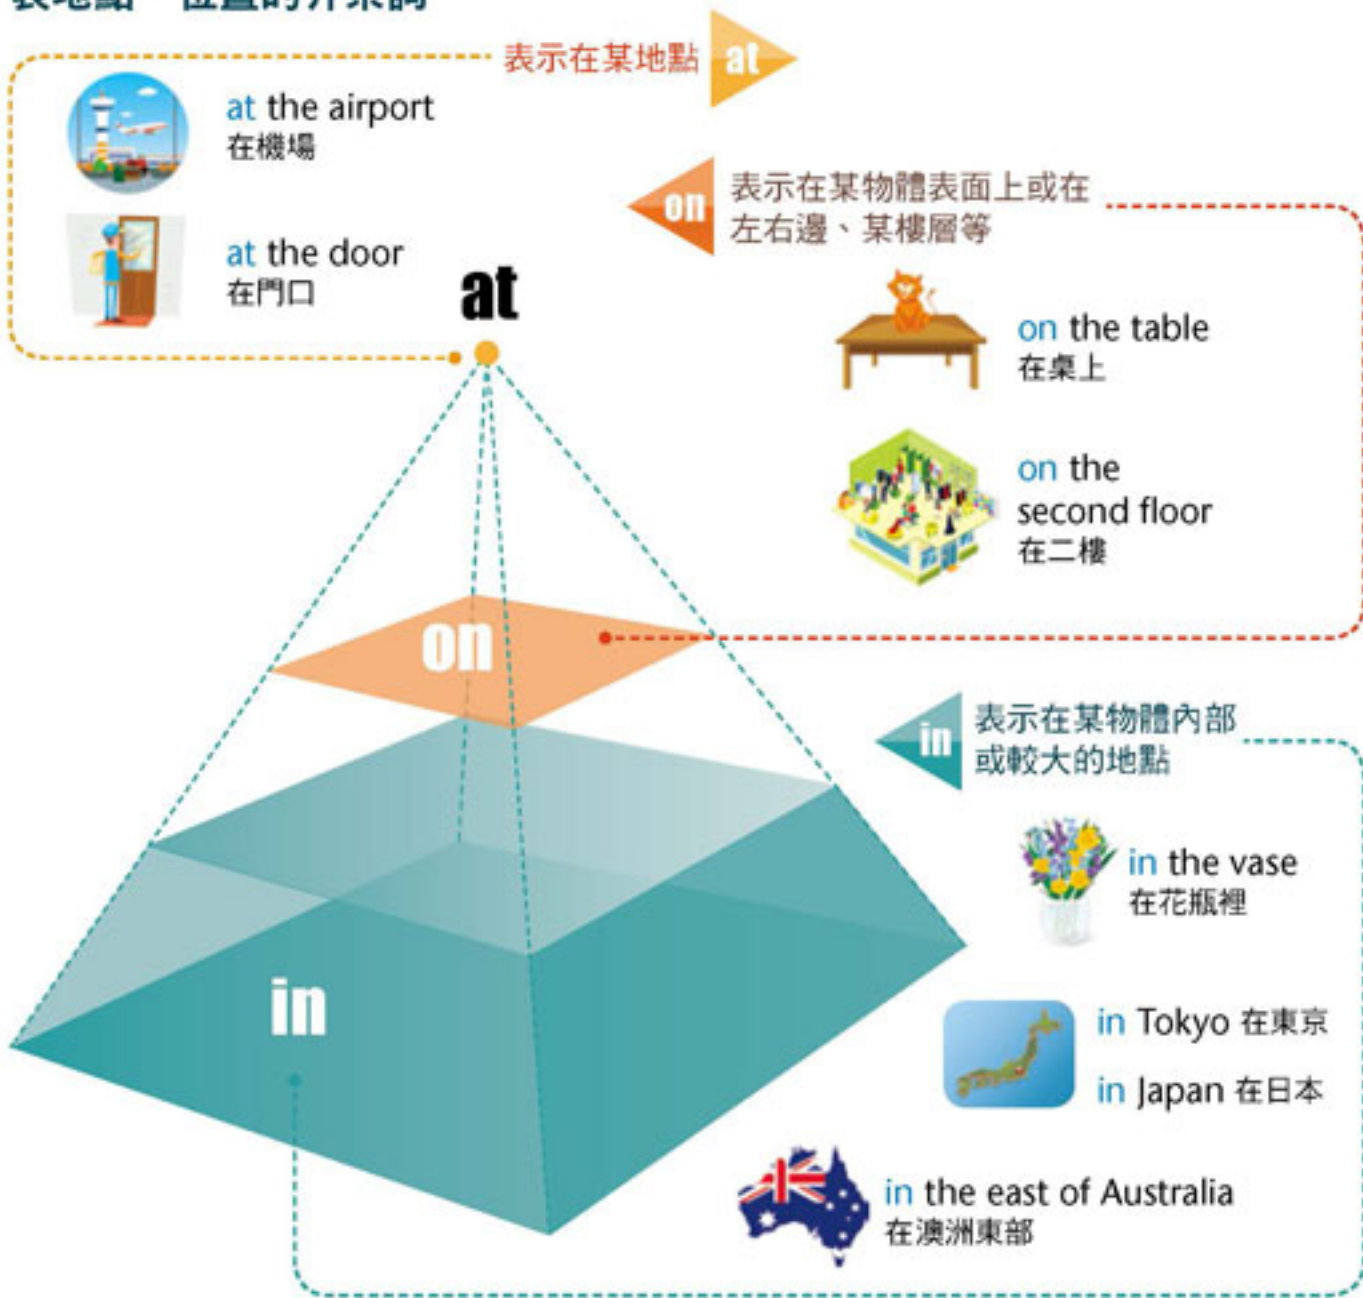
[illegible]

表示在某地點 at

at the airport
在機場

at the door
在門口

at

on 表示在某物體表面上或在左右邊、某樓層等

on the table
在桌上

on the second floor
在二樓

on

in 表示在某物體內部或較大的地點

in the vase
在花瓶裡

in

in Tokyo 在東京

in Japan 在日本

in the east of Australia
在澳洲東部